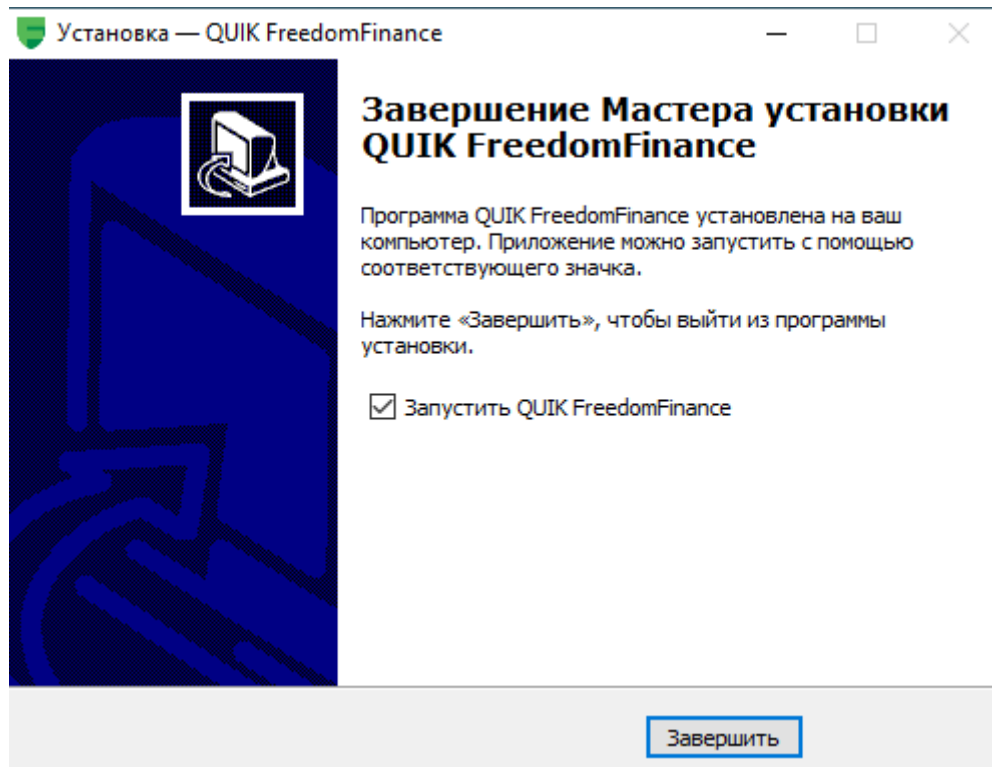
Установка — QUIK FreedomFinance

Завершение Мастера установки QUIK FreedomFinance

Программа QUIK FreedomFinance установлена на ваш компьютер. Приложение можно запустить с помощью соответствующего значка.

Нажмите «Завершить», чтобы выйти из программы установки.

Запустить QUIK FreedomFinance

Завершить